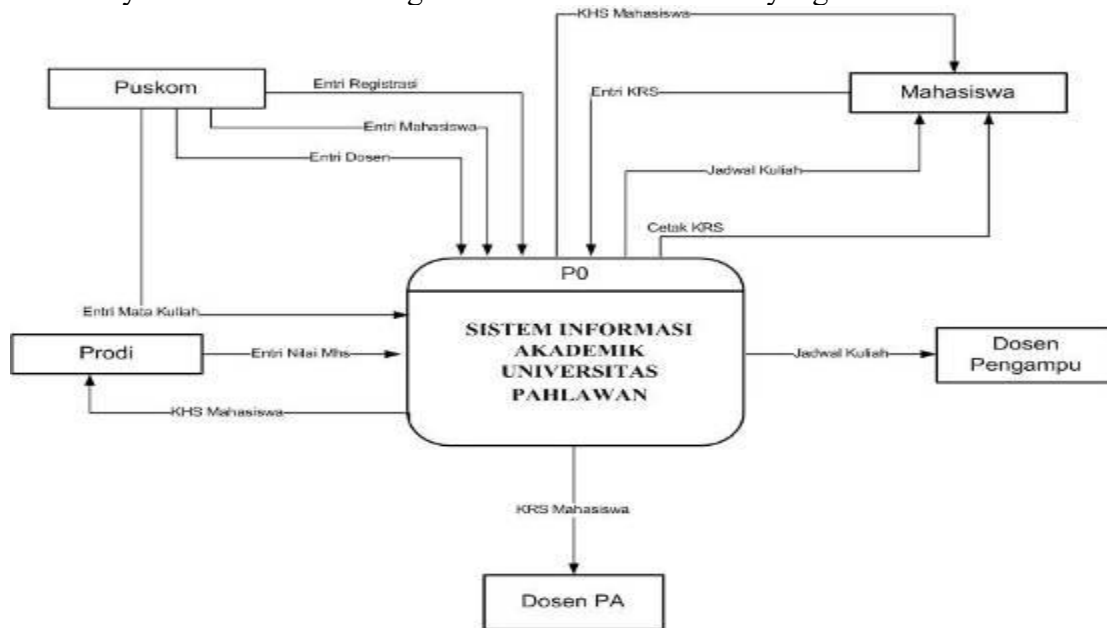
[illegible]

KHS Mahasiswa

Puskom

Entri Registrasi

Entri KRS

Mahasiswa

Entri Mahasiswa

Entri Dosen

Jadwal Kuliah

Cetak KRS

P0

Entri Mata Kuliah

SISTEM INFORMASI AKADEMIK UNIVERSITAS PAHLAWAN

Prodi

Entri Nilai Mhs

Jadwal Kuliah

Dosen Pengampu

KHS Mahasiswa

KRS Mahasiswa

Dosen PA